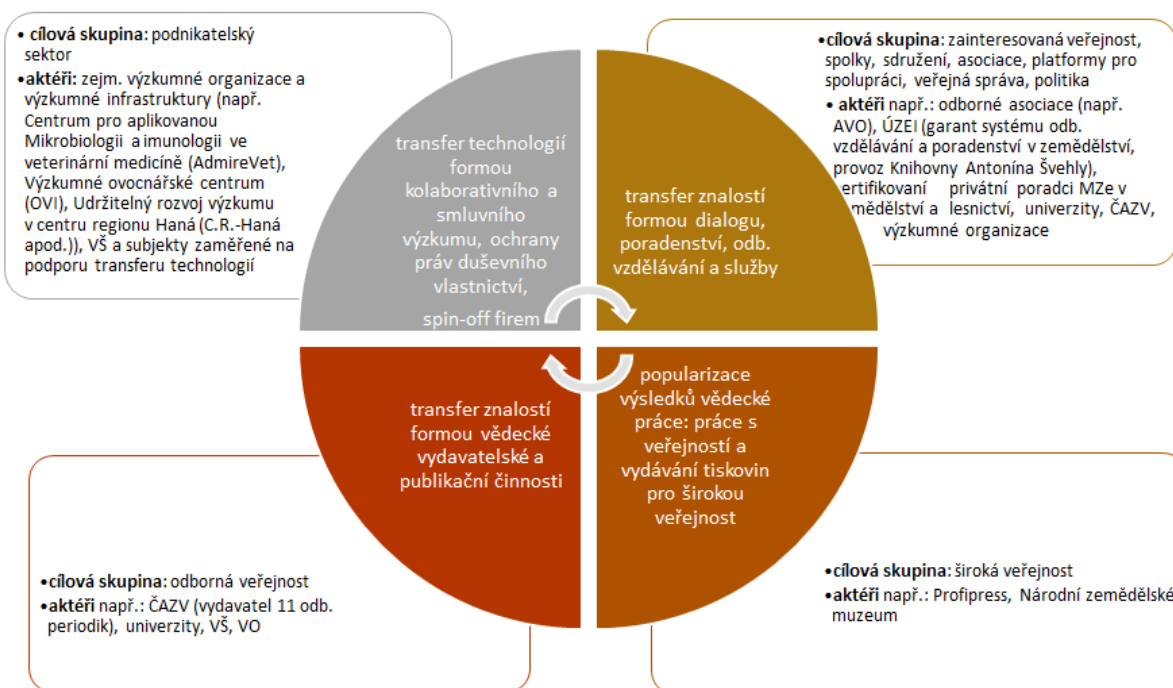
• **cílová skupina**: podnikatelský sektor

• **aktéři:** zejm. výzkumné organizace a výzkumné infrastruktury (např. Centrum pro aplikovanou Mikrobiologii a imunologii ve veterinární medicíně (AdmireVet), Výzkumné ovocnářské centrum (OVI), Udržitelný rozvoj výzkumu v centru regionu Haná (C.R.-Haná apod.)), VŠ a subjekty zaměřené na podporu transferu technologií

• **cílová skupina**: zainteresovaná veřejnost, spolky, sdružení, asociace, platformy pro spolupráci, veřejná správa, politika

• **aktéři** např.: odborné asociace (např. AVO), ÚZEI (garant systému odb. vzdělávání a poradenství v zemědělství, provoz Knihovny Antonína Švehly), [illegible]ertifikovaní privátní poradci MZe v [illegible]mědělství a lesnictví, univerzity, ČAZV, výzkumné organizace

transfer technologií formou kolaborativního a smluvního výzkumu, ochrany práv duševního vlastnictví, spin-off firem

transfer znalostí formou dialogu, poradenství, odb. vzdělávání a služby

transfer znalostí formou vědecké vydavatelské a publikační činnosti

popularizace výsledků vědecké práce: práce s veřejností a vydávání tiskovin pro širokou veřejnost

• **cílová skupina**: odborná veřejnost

• **aktéři** např.: ČAZV (vydavatel 11 odb. periodik), univerzity, VŠ, VO

• **cílová skupina**: široká veřejnost

• **aktéři** např.: Profipress, Národní zemědělské muzeum